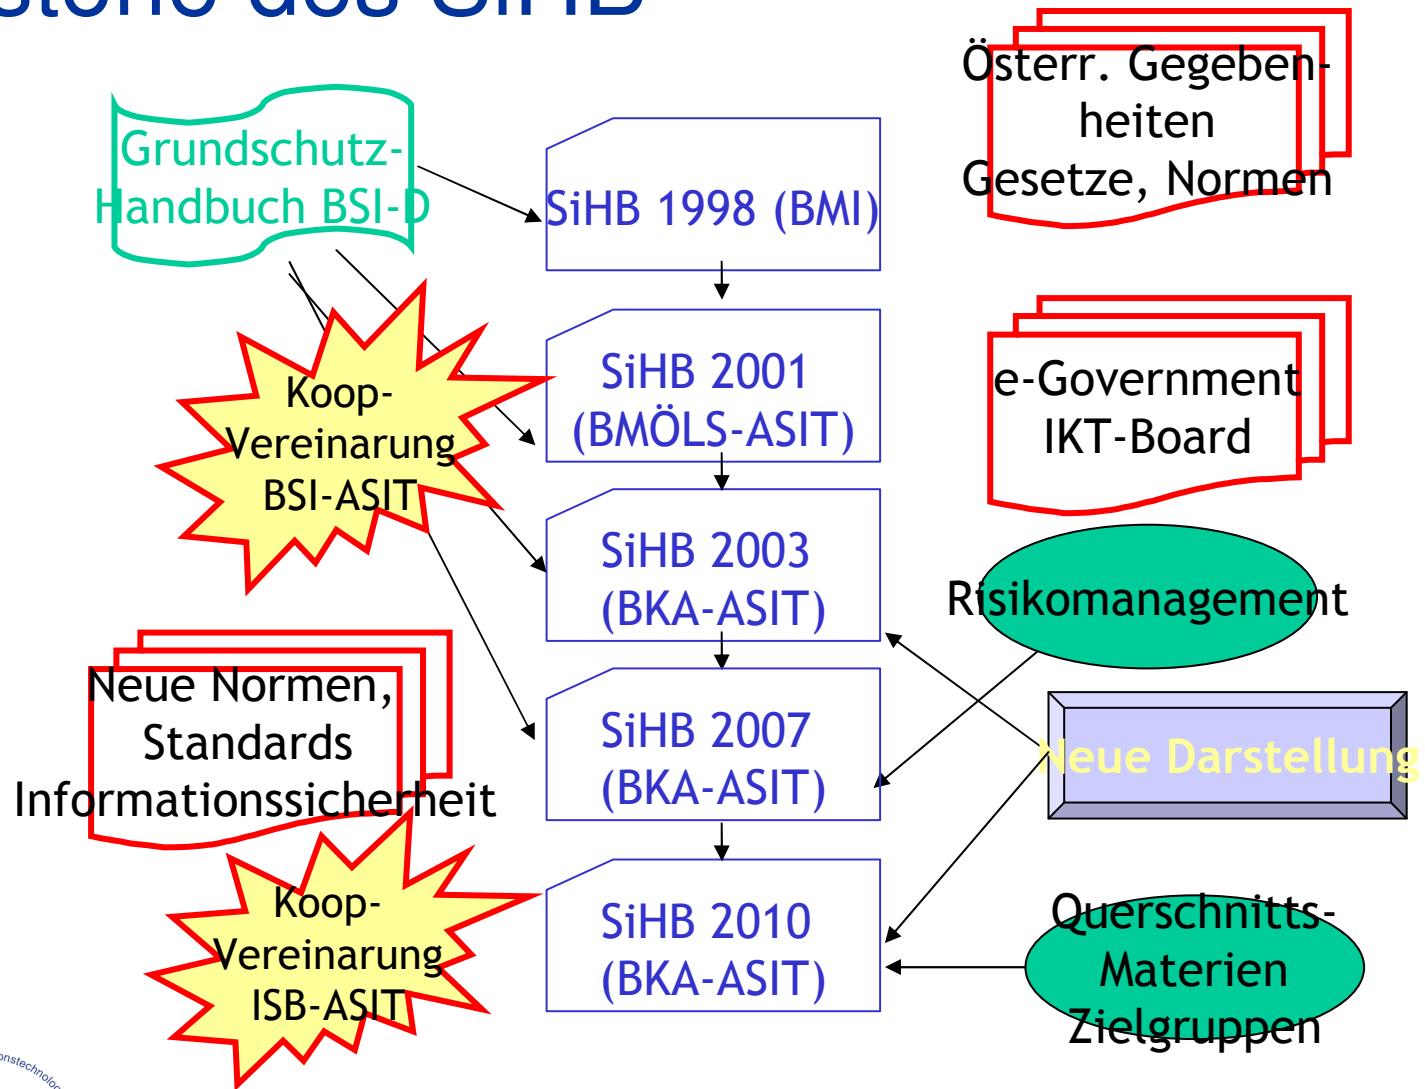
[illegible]stone des SiHB

Grundschutz-Handbuch BSI-D

SiHB 1998 (BMI)

Österr. Gegebenheiten Gesetze, Normen

Koop-Vereinarung BSI-ASIT

SiHB 2001 (BMÖLS-ASIT)

e-Government IKT-Board

SiHB 2003 (BKA-ASIT)

Risikomanagement

Neue Normen, Standards Informationssicherheit

SiHB 2007 (BKA-ASIT)

Neue Darstellung

Koop-Vereinarung ISB-ASIT

SiHB 2010 (BKA-ASIT)

Querschnitts-Materien Zielgruppen

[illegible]onstechnolog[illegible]